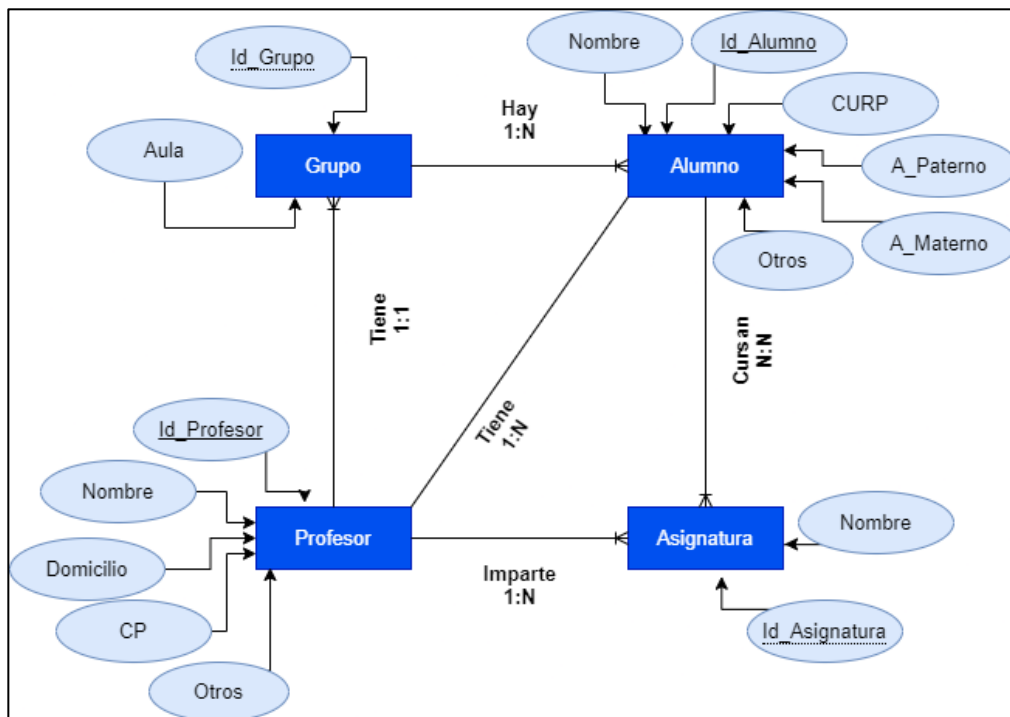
Id_Grupo

Nombre

Id_Alumno

CURP

Aula

Hay
1:N

Grupo

Alumno

A_Paterno

A_Materno

Otros

Tiene
1:1

Cursan
N:N

Id_Profesor

Tiene
1:N

Nombre

Profesor

Asignatura

Nombre

Domicilio

Imparte
1:N

CP

Id_Asignatura

Otros